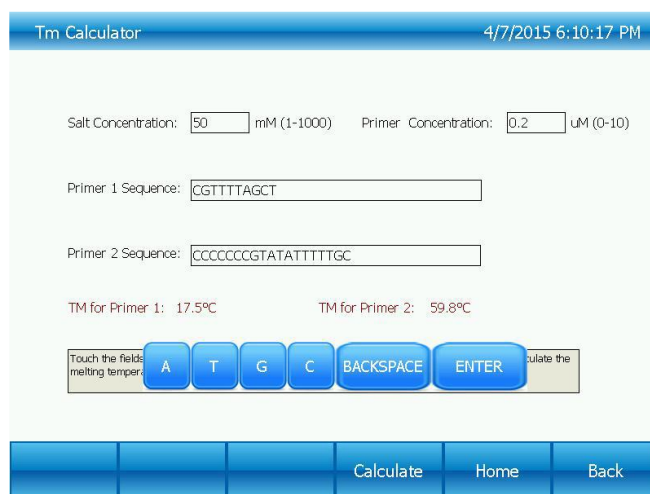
Tm Calculator

4/7/2015 6:10:17 PM

Salt Concentration: 50 mM (1-1000)

Primer Concentration: 0.2 uM (0-10)

Primer 1 Sequence: CGTTTTAGCT

Primer 2 Sequence: CCCCCCCGTATATTTTTGC

TM for Primer 1: 17.5ºC

TM for Primer 2: 59.8ºC

Touch the fields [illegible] melting tempera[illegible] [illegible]culate the

A T G C BACKSPACE ENTER

Calculate Home Back